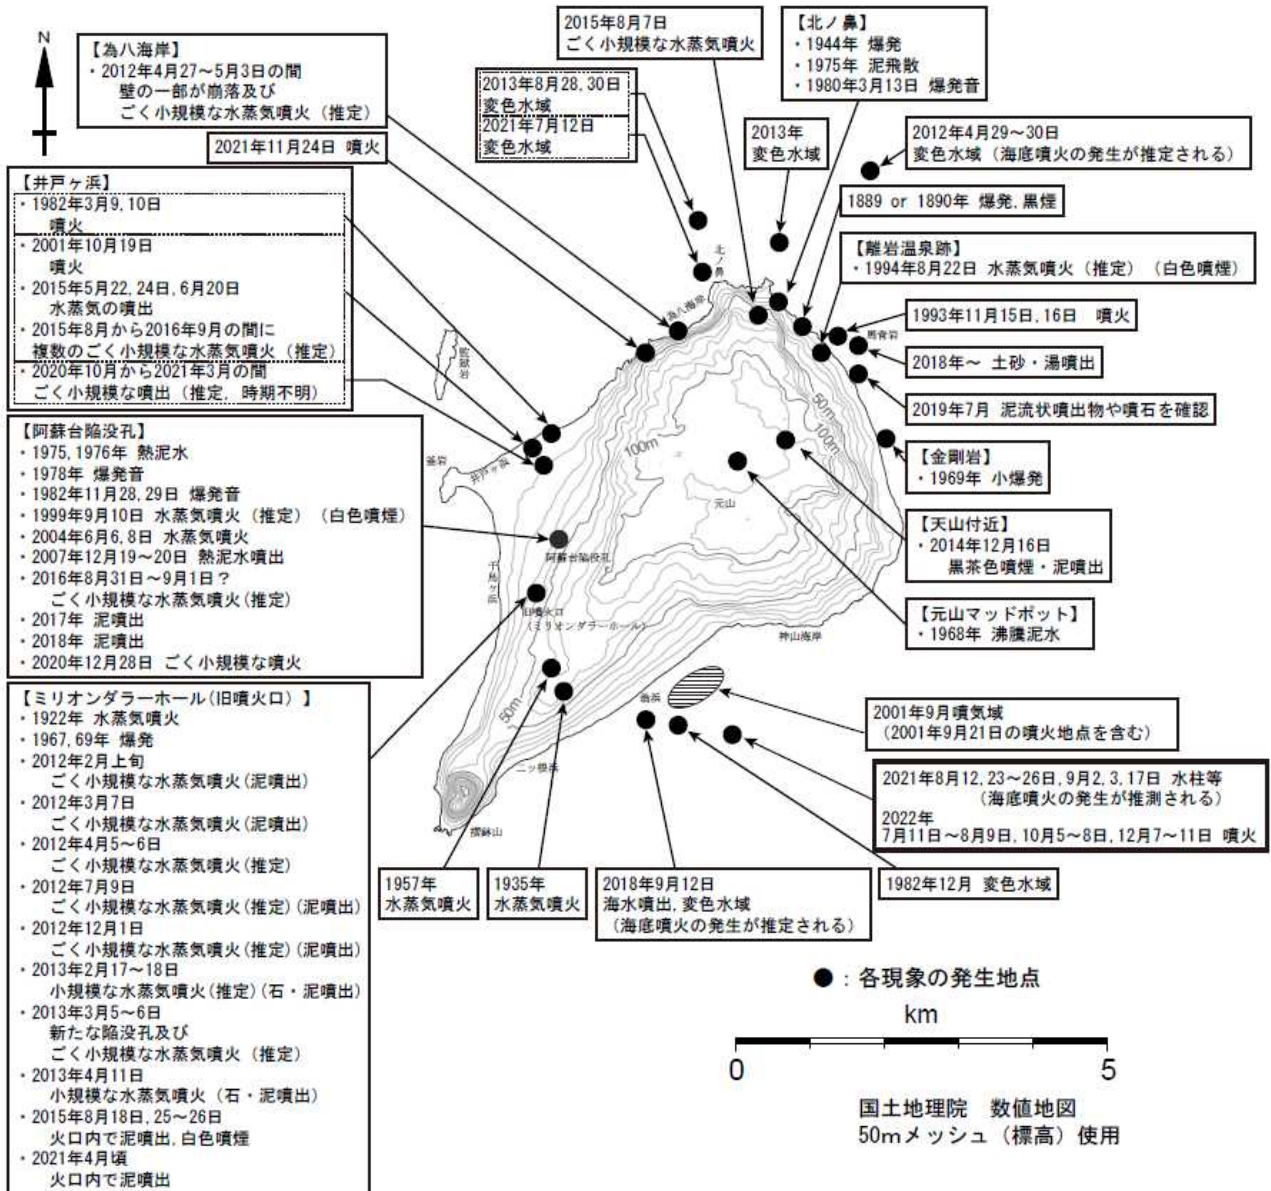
N

【為八海岸】
・2012年4月27～5月3日の間
壁の一部が崩落及び
ごく小規模な水蒸気噴火（推定）

2021年11月24日 噴火

【井戸ヶ浜】
・1982年3月9, 10日
噴火
・2001年10月19日
噴火
・2015年5月22, 24日, 6月20日
水蒸気の噴出
・2015年8月から2016年9月の間に
複数のごく小規模な水蒸気噴火（推定）
・2020年10月から2021年3月の間
ごく小規模な噴出（推定, 時期不明）

【阿蘇台陥没孔】
・1975, 1976年 熱泥水
・1978年 爆発音
・1982年11月28, 29日 爆発音
・1999年9月10日 水蒸気噴火（推定）（白色噴煙）
・2004年6月6, 8日 水蒸気噴火
・2007年12月19～20日 熱泥水噴出
・2016年8月31日～9月1日？
ごく小規模な水蒸気噴火（推定）
・2017年 泥噴出
・2018年 泥噴出
・2020年12月28日 ごく小規模な噴火

【ミリオンダラーホール（旧噴火口）】
・1922年 水蒸気噴火
・1967, 69年 爆発
・2012年2月上旬
ごく小規模な水蒸気噴火（泥噴出）
・2012年3月7日
ごく小規模な水蒸気噴火（泥噴出）
・2012年4月5～6日
ごく小規模な水蒸気噴火（推定）
・2012年7月9日
ごく小規模な水蒸気噴火（推定）（泥噴出）
・2012年12月1日
ごく小規模な水蒸気噴火（推定）（泥噴出）
・2013年2月17～18日
小規模な水蒸気噴火（推定）（石・泥噴出）
・2013年3月5～6日
新たな陥没孔及び
ごく小規模な水蒸気噴火（推定）
・2013年4月11日
小規模な水蒸気噴火（石・泥噴出）
・2015年8月18日, 25～26日
火口内で泥噴出, 白色噴煙
・2021年4月頃
火口内で泥噴出

2013年8月28, 30日
変色水域
2021年7月12日
変色水域

2015年8月7日
ごく小規模な水蒸気噴火

【北ノ鼻】
・1944年 爆発
・1975年 泥飛散
・1980年3月13日 爆発音

2013年
変色水域

2012年4月29～30日
変色水域（海底噴火の発生が推定される）

1889 or 1890年 爆発, 黒煙

【離岩温泉跡】
・1994年8月22日 水蒸気噴火（推定）（白色噴煙）

1993年11月15日, 16日 噴火

2018年～ 土砂・湯噴出

2019年7月 泥流状噴出物や噴石を確認

【金剛岩】
・1969年 小爆発

【天山付近】
・2014年12月16日
黒茶色噴煙・泥噴出

【元山マッドポット】
・1968年 沸騰泥水

2001年9月噴気域
（2001年9月21日の噴火地点を含む）

2021年8月12, 23～26日, 9月2, 3, 17日 水柱等
（海底噴火の発生が推測される）
2022年
7月11日～8月9日, 10月5～8日, 12月7～11日 噴火

1982年12月 変色水域

1957年
水蒸気噴火

1935年
水蒸気噴火

2018年9月12日
海水噴出, 変色水域
（海底噴火の発生が推定される）

北ノ鼻
為八海岸
監獄岩
釜岩
井戸ヶ浜
100m
50m
100m
100m
元山
阿蘇台陥没孔
千鳥ヶ浜
旧噴火口
（ミリオンダラーホール）
神山海岸
翁浜
50m
二ツ根浜
摺鉢山
馬背岩

●：各現象の発生地点

km
0 5

国土地理院 数値地図
50mメッシュ（標高）使用